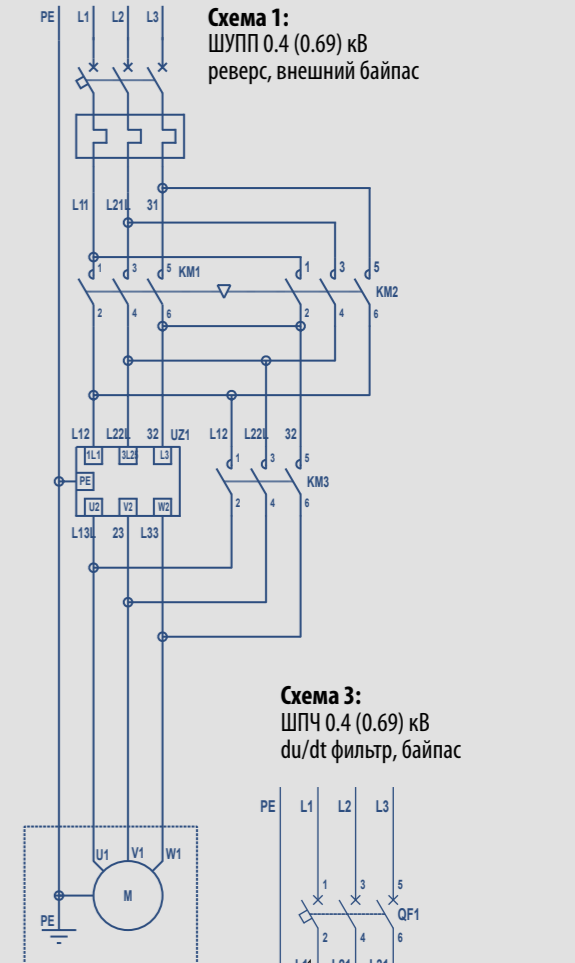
**Схема 1:**
ШУПП 0.4 (0.69) кВ
реверс, внешний байпас

PE L1 L2 L3

L11 L21 31

1 3 5 KM1 1 3 5

KM2

2 4 6 2 4 6

L12 L22 32 UZ1 L12 L22 32

1L1 3L2 L3

PE

U2 V2 W2

1 3 5

KM3

2 4 6

L13 23 L33

U1 V1 W1

M

PE

**Схема 3:**
ШПЧ 0.4 (0.69) кВ
du/dt фильтр, байпас

PE L1 L2 L3

1 3 5

QF1

2 4 6

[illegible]